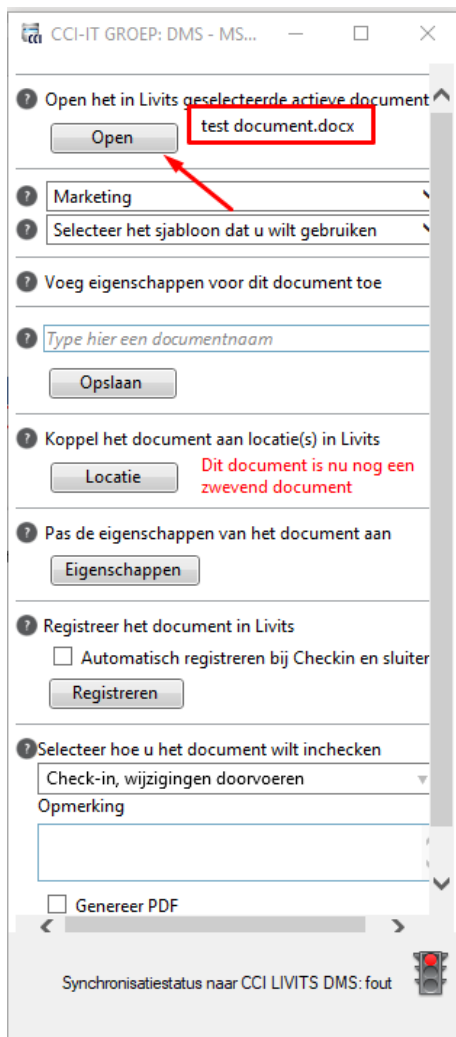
CCI-IT GROEP: DMS - MS...

Open het in Livits geselecteerde actieve document

Open

test document.docx

Marketing

Selecteer het sjabloon dat u wilt gebruiken

Voeg eigenschappen voor dit document toe

Type hier een documentnaam

Opslaan

Koppel het document aan locatie(s) in Livits

Locatie

Dit document is nu nog een zwevend document

Pas de eigenschappen van het document aan

Eigenschappen

Registreer het document in Livits

Automatisch registreren bij Checkin en sluiten

Registreren

Selecteer hoe u het document wilt inchecken

Check-in, wijzigingen doorvoeren

Opmerking

Genereer PDF

Synchronisatiestatus naar CCI LIVITS DMS: fout